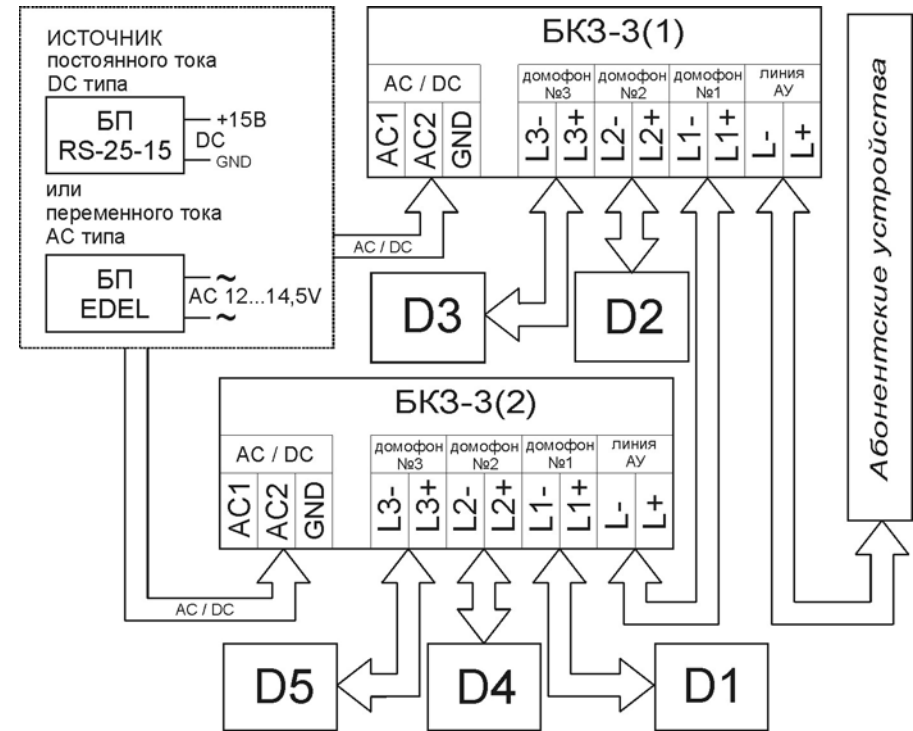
ИСТОЧНИК
постоянного тока
DC типа

БП
RS-25-15

+15В
DC
GND

или
переменного тока
АС типа

БП
EDEL

~
AC 12...14,5V
~

БКЗ-3(1)

AC / DC
AC1 AC2 GND

домофон №3
L3- L3+

домофон №2
L2- L2+

домофон №1
L1- L1+

линия АУ
L- L+

Абонентские устройства

AC / DC

D3

D2

БКЗ-3(2)

AC / DC
AC1 AC2 GND

домофон №3
L3- L3+

домофон №2
L2- L2+

домофон №1
L1- L1+

линия АУ
L- L+

AC / DC

D5

D4

D1